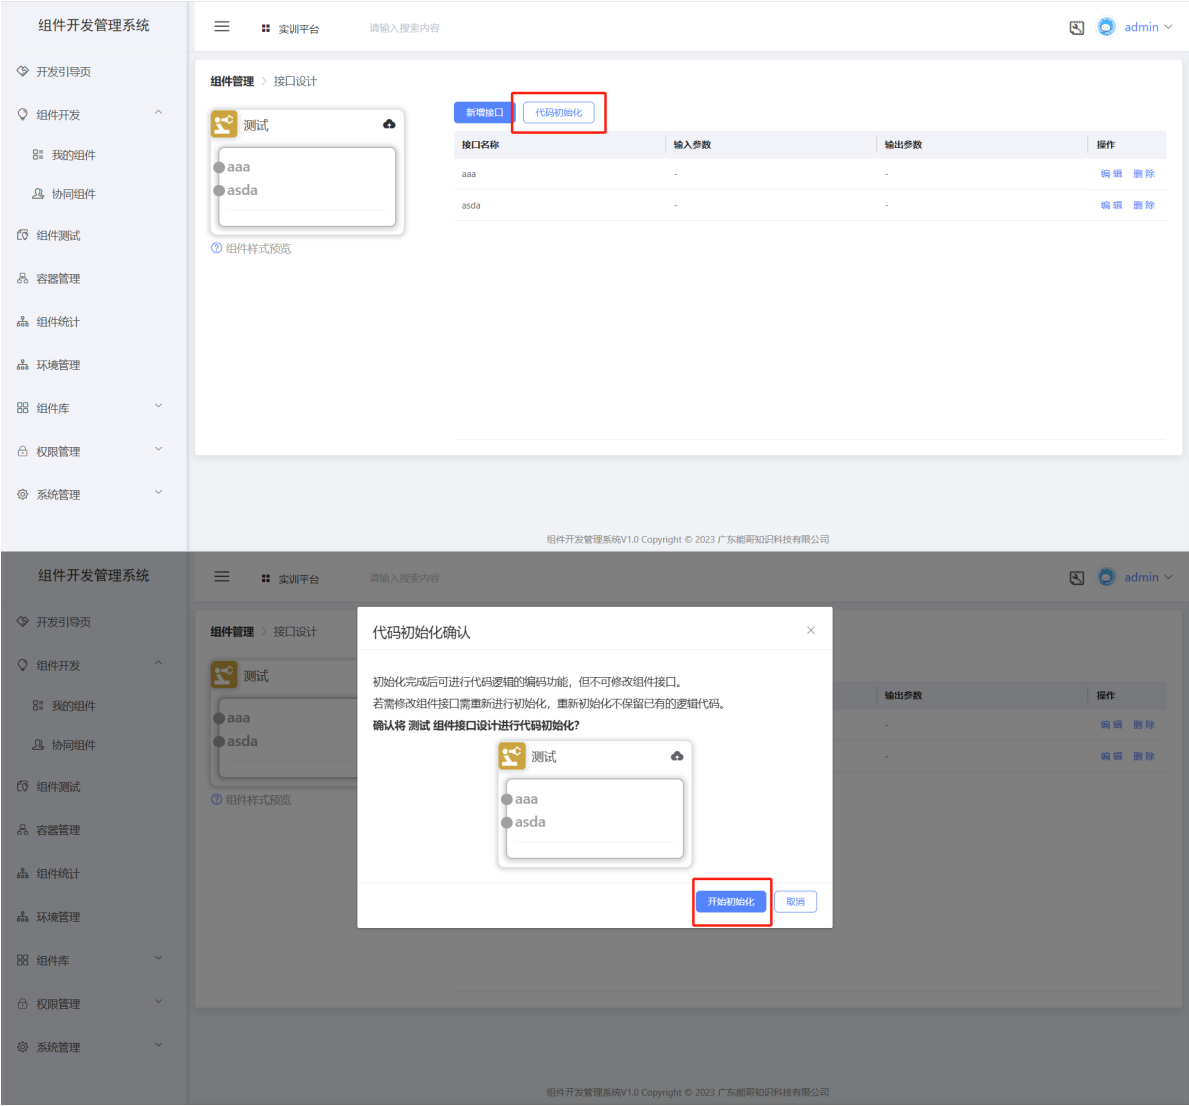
组件开发管理系统

实训平台

请输入搜索内容

admin

开发引导页
组件开发
我的组件
协同组件
组件测试
容器管理
组件统计
环境管理
组件库
权限管理
系统管理

组件管理 > 接口设计

测试
aaa
asda

组件样式预览

新增接口 代码初始化

| 接口名称 | 输入参数 | 输出参数 | 操作 |
|---|---|---|---|
| aaa | - | - | 编辑 删除 |
| asda | - | - | 编辑 删除 |

组件开发管理系统V1.0 Copyright © 2023 广东能哥知识科技有限公司

组件开发管理系统

实训平台

请输入搜索内容

admin

开发引导页
组件开发
我的组件
协同组件
组件测试
容器管理
组件统计
环境管理
组件库
权限管理
系统管理

组件管理 > 接口设计

测试
aaa
asda

组件样式预览

输出参数 操作
- 编辑 删除
- 编辑 删除

代码初始化确认

初始化完成后可进行代码逻辑的编码功能，但不可修改组件接口。
若需修改组件接口需重新进行初始化，重新初始化不保留已有的逻辑代码。
确认将 测试 组件接口设计进行代码初始化?

测试
aaa
asda

开始初始化 取消

组件开发管理系统V1.0 Copyright © 2023 广东能哥知识科技有限公司